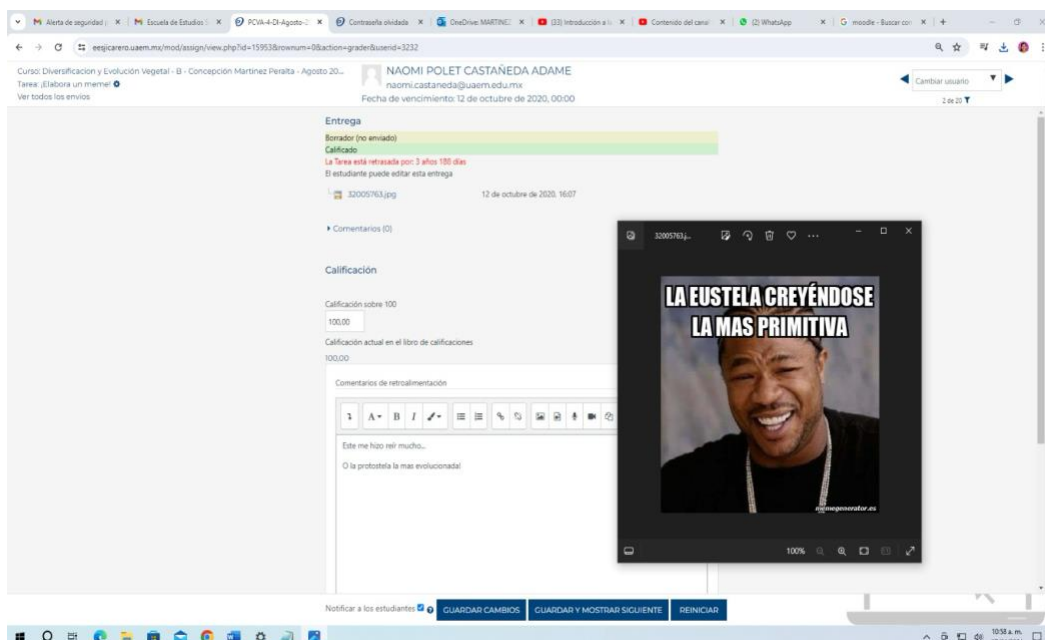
M Alerta de seguridad | × | M Escuela de Estudios | × | PCVA-4-DI-Agosto-2 × | Contraseña olvidada × | OneDrive: MARTINEZ × | (33) Introducción a × | Contenido del canal × | (2) WhatsApp × | G moodle - Buscar con × | +

eesjicarero.uaem.mx/mod/assign/view.php?id=15953&rownum=0&action=grader&userid=3232

Curso: Diversificacion y Evolución Vegetal - B - Concepción Martinez Peralta - Agosto 20...
Tarea: ¡Elabora un meme!
Ver todos los envíos

NAOMI POLET CASTAÑEDA ADAME
naomi.castaneda@uaem.edu.mx
Fecha de vencimiento: 12 de octubre de 2020, 00:00

Cambiar usuario
2 de 20

Entrega
Borrador (no enviado)
Calificado
La Tarea está retrasada por: 3 años 188 días
El estudiante puede editar esta entrega

32005763.jpg 12 de octubre de 2020, 16:07

Comentarios (0)

Calificación

Calificación sobre 100
100,00
Calificación actual en el libro de calificaciones
100,00

Comentarios de retroalimentación

Este me hizo reír mucho...

O la protostela la mas evolucionada!

32005763.j...

LA EUSTELA CREYÉNDOSE LA MAS PRIMITIVA

memegenerator.es

100%

Notificar a los estudiantes
GUARDAR CAMBIOS
GUARDAR Y MOSTRAR SIGUIENTE
REINICIAR

10:58 a. m.